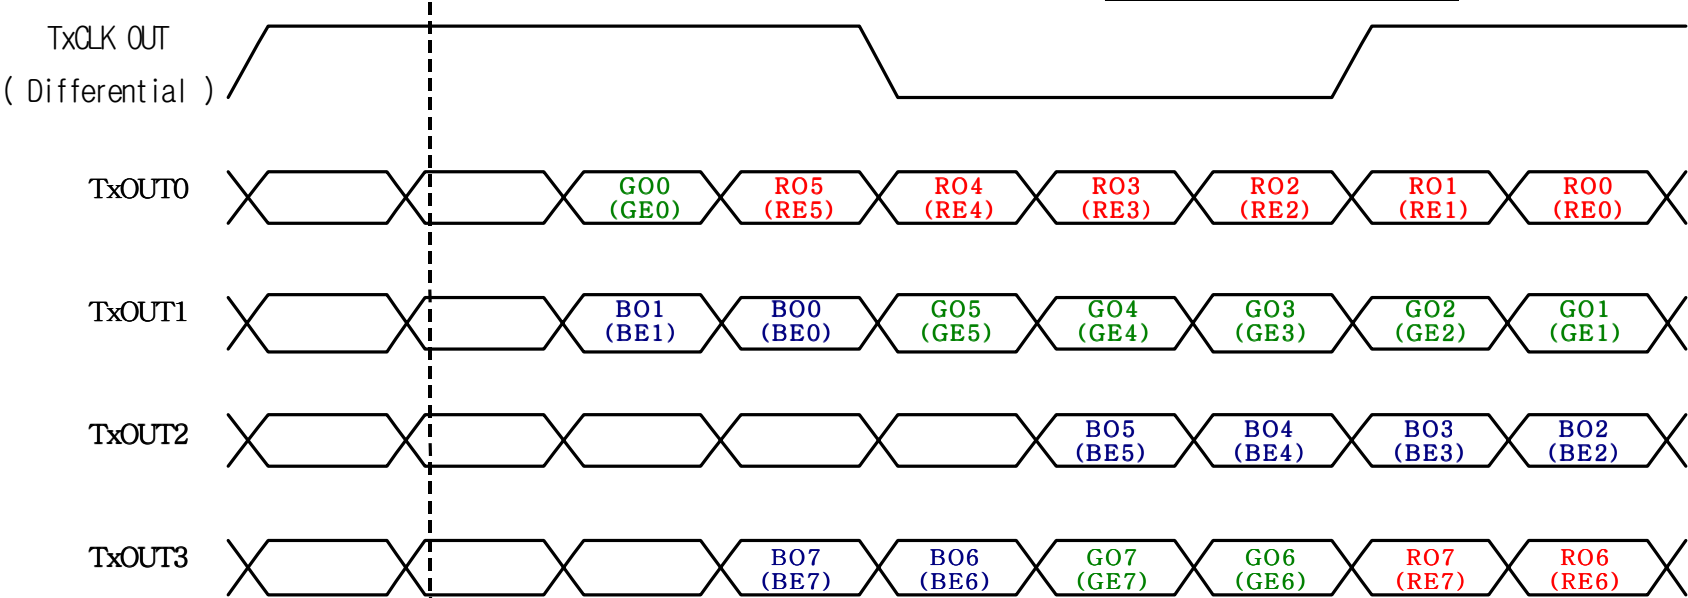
TxCLK OUT
( Differential )

TxOUT0
GO0 (GE0)
RO5 (RE5)
RO4 (RE4)
RO3 (RE3)
RO2 (RE2)
RO1 (RE1)
RO0 (RE0)

TxOUT1
BO1 (BE1)
BO0 (BE0)
GO5 (GE5)
GO4 (GE4)
GO3 (GE3)
GO2 (GE2)
GO1 (GE1)

TxOUT2
BO5 (BE5)
BO4 (BE4)
BO3 (BE3)
BO2 (BE2)

TxOUT3
BO7 (BE7)
BO6 (BE6)
GO7 (GE7)
GO6 (GE6)
RO7 (RE7)
RO6 (RE6)